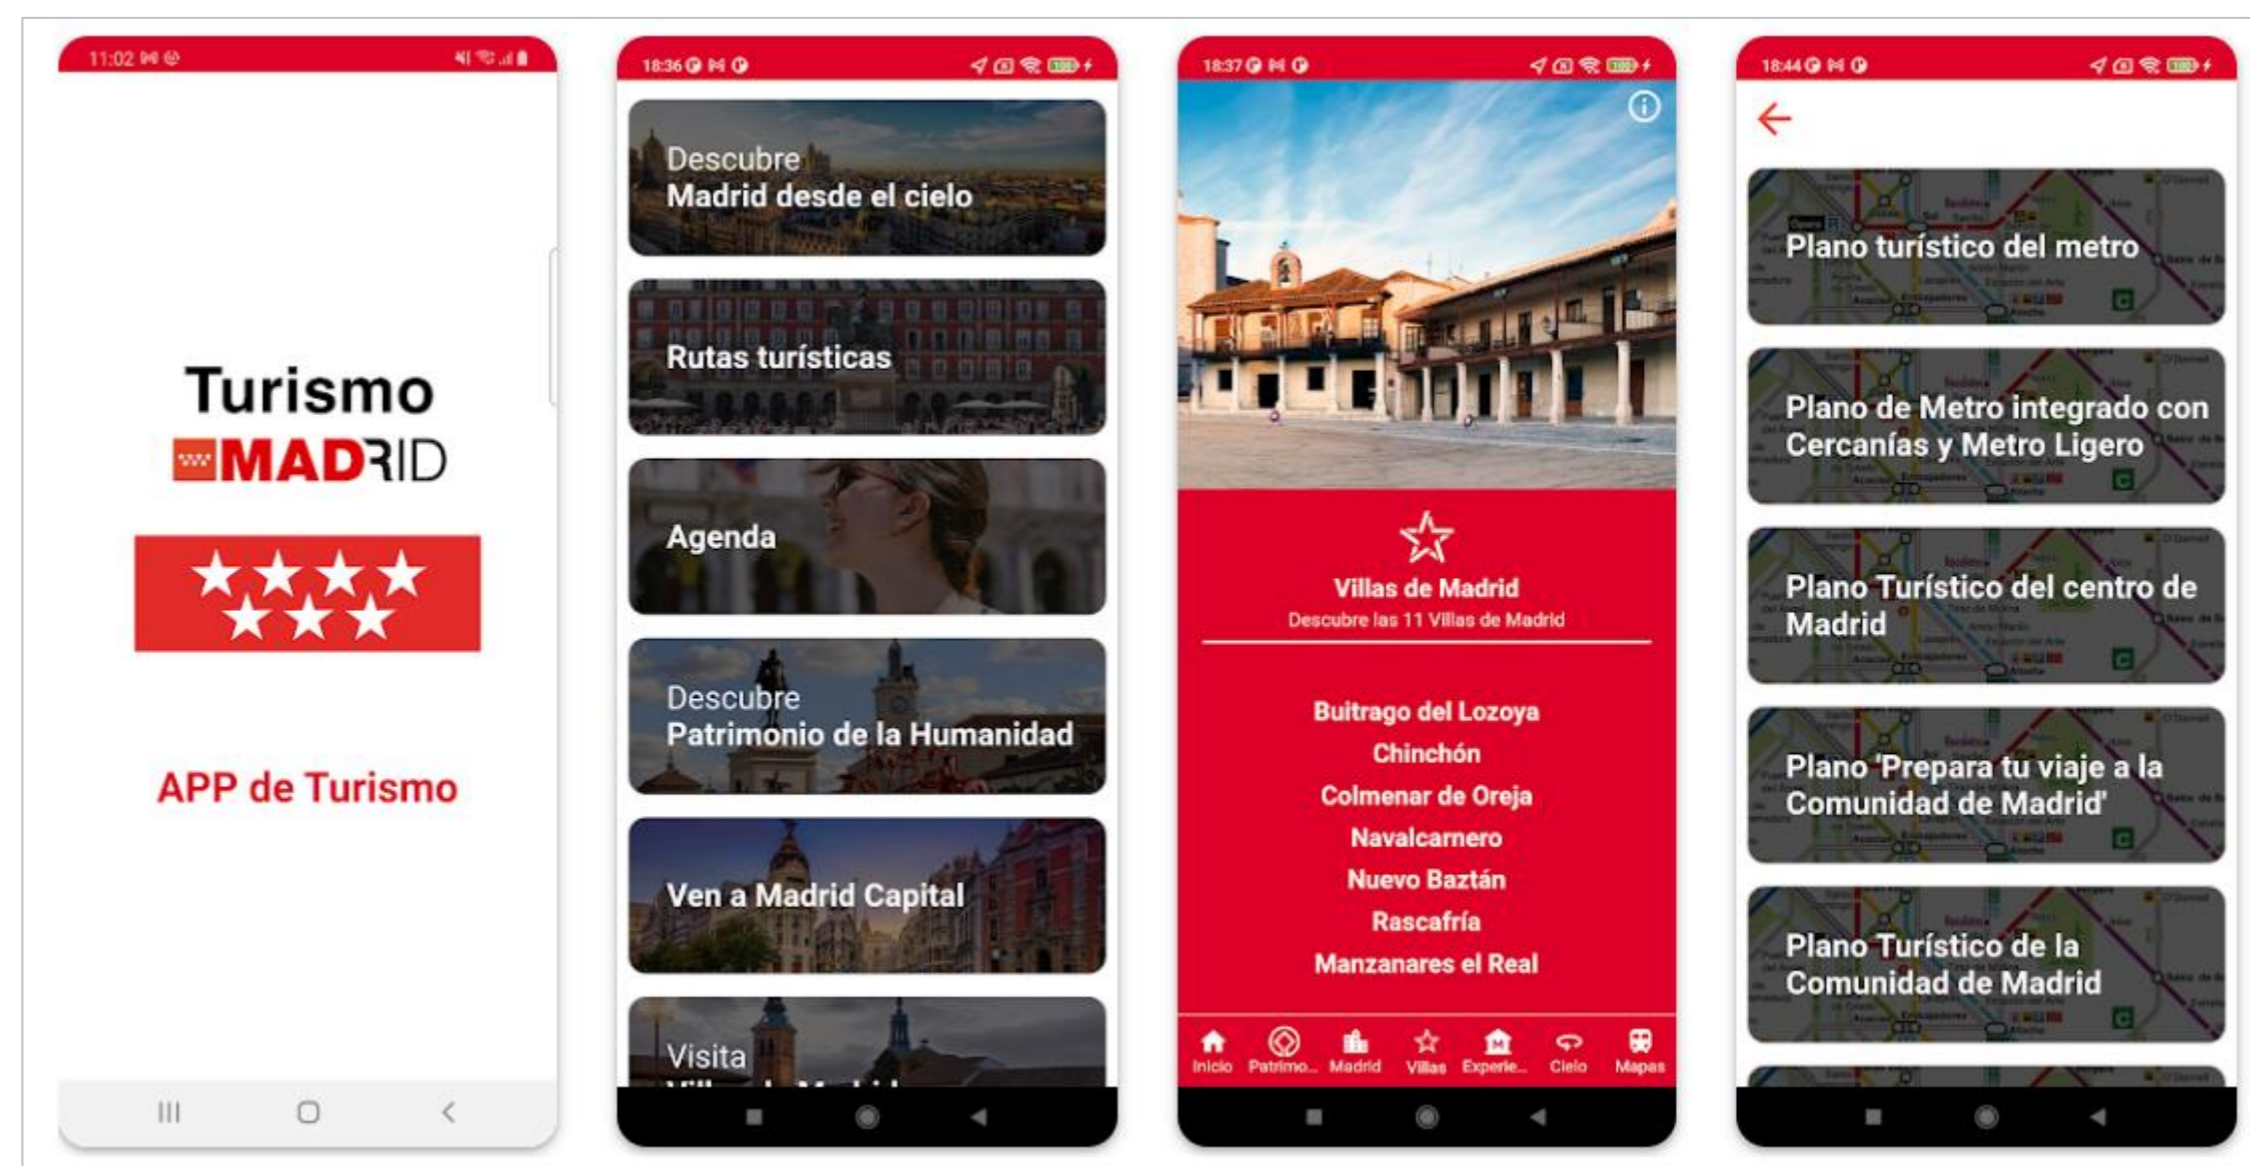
11:02

Turismo
MADRID

APP de Turismo

18:36

Descubre
Madrid desde el cielo

Rutas turísticas

Agenda

Descubre
Patrimonio de la Humanidad

Ven a Madrid Capital

Visita
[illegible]

18:37

Villas de Madrid
Descubre las 11 Villas de Madrid

Buitrago del Lozoya
Chinchón
Colmenar de Oreja
Navalcarnero
Nuevo Baztán
Rascafría
Manzanares el Real

Inicio
Patrimo...
Madrid
Villas
Experie...
Cielo
Mapas

18:44

Plano turístico del metro

Plano de Metro integrado con Cercanías y Metro Ligero

Plano Turístico del centro de Madrid

Plano 'Prepara tu viaje a la Comunidad de Madrid'

Plano Turístico de la Comunidad de Madrid